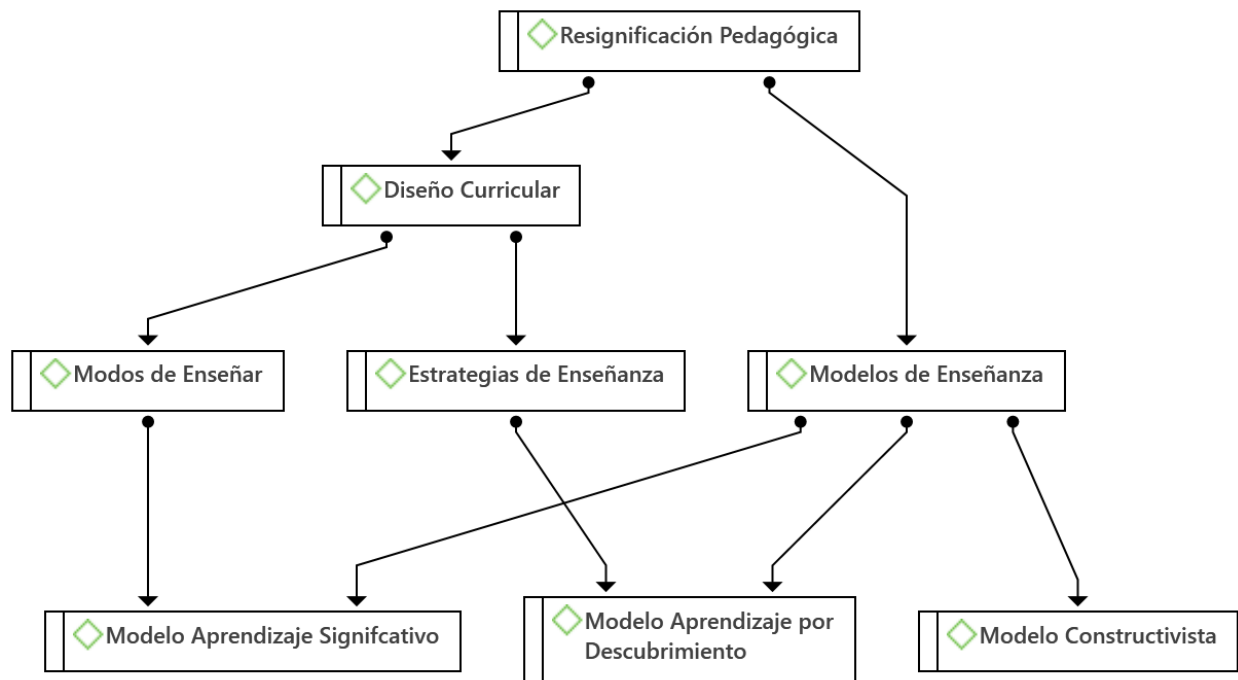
Resignificación Pedagógica

Diseño Curricular

Modos de Enseñar

Estrategias de Enseñanza

Modelos de Enseñanza

Modelo Aprendizaje Signifcativo

Modelo Aprendizaje por Descubrimiento

Modelo Constructivista